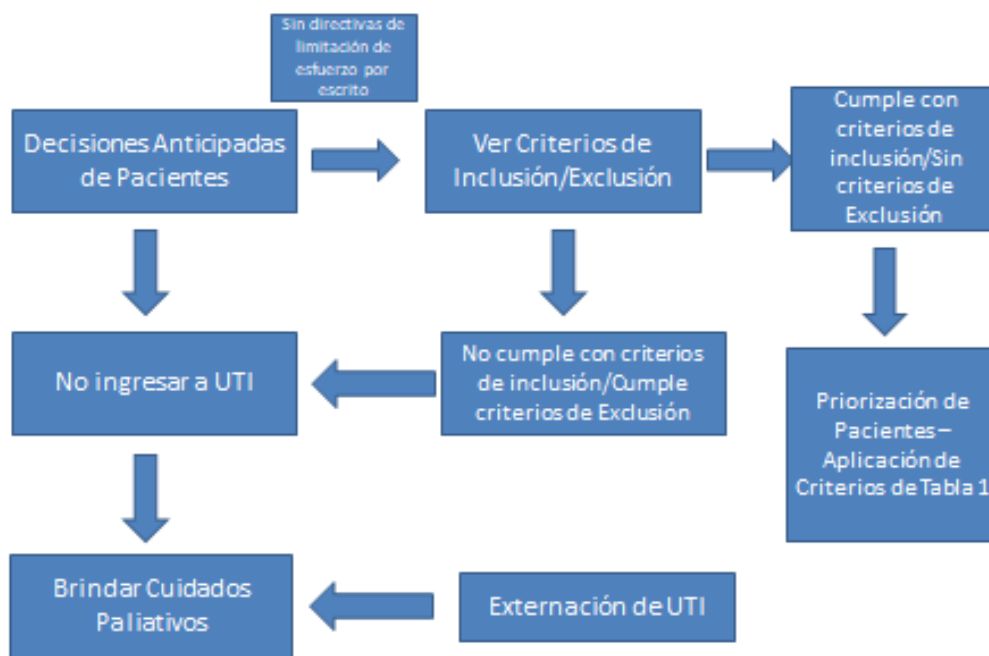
Sin directivas de limitación de esfuerzo por escrito

Decisiones Anticipadas de Pacientes

Ver Criterios de Inclusión/Exclusión

Cumple con criterios de inclusión/Sin criterios de Exclusión

No ingresar a UTI

No cumple con criterios de inclusión/Cumple criterios de Exclusión

Priorización de Pacientes – Aplicación de Criterios de Tabla 1

Brindar Cuidados Paliativos

Externación de UTI